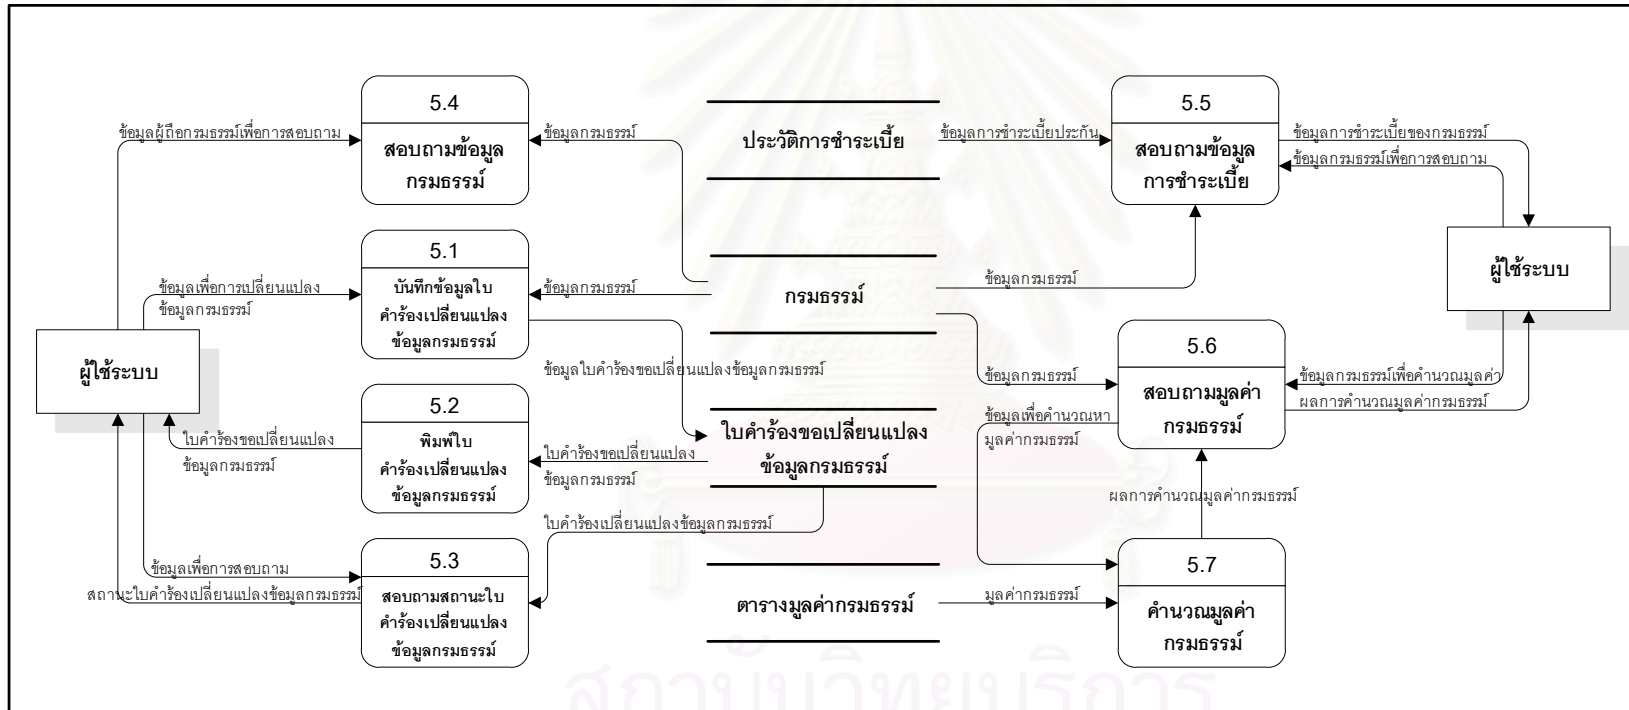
ข้อมูลผู้ถือกรมธรรม์เพื่อการสอบถาม

5.4

สอบถามข้อมูลกรมธรรม์

ข้อมูลกรมธรรม์

ประวัติการชำระเบี้ย

ข้อมูลการชำระเบี้ยประกัน

5.5

สอบถามข้อมูลการชำระเบี้ย

ข้อมูลการชำระเบี้ยของกรมธรรม์

ข้อมูลกรมธรรม์เพื่อการสอบถาม

ผู้ใช้ระบบ

ข้อมูลเพื่อการเปลี่ยนแปลงข้อมูลกรมธรรม์

5.1

บันทึกข้อมูลใบคำร้องเปลี่ยนแปลงข้อมูลกรมธรรม์

ข้อมูลกรมธรรม์

กรมธรรม์

ข้อมูลกรมธรรม์

ผู้ใช้ระบบ

ข้อมูลใบคำร้องขอเปลี่ยนแปลงข้อมูลกรมธรรม์

ข้อมูลกรมธรรม์

5.6

สอบถามมูลค่ากรมธรรม์

ข้อมูลกรมธรรม์เพื่อคำนวณมูลค่า

ผลการคำนวณมูลค่ากรมธรรม์

ใบคำร้องขอเปลี่ยนแปลงข้อมูลกรมธรรม์

5.2

พิมพ์ใบคำร้องเปลี่ยนแปลงข้อมูลกรมธรรม์

ใบคำร้องขอเปลี่ยนแปลงข้อมูลกรมธรรม์

ใบคำร้องขอเปลี่ยนแปลงข้อมูลกรมธรรม์

ข้อมูลเพื่อคำนวณหามูลค่ากรมธรรม์

ผลการคำนวณมูลค่ากรมธรรม์

ใบคำร้องเปลี่ยนแปลงข้อมูลกรมธรรม์

ข้อมูลเพื่อการสอบถาม

5.3

สอบถามสถานะใบคำร้องเปลี่ยนแปลงข้อมูลกรมธรรม์

สถานะใบคำร้องเปลี่ยนแปลงข้อมูลกรมธรรม์

ตารางมูลค่ากรมธรรม์

มูลค่ากรมธรรม์

5.7

คำนวณมูลค่ากรมธรรม์